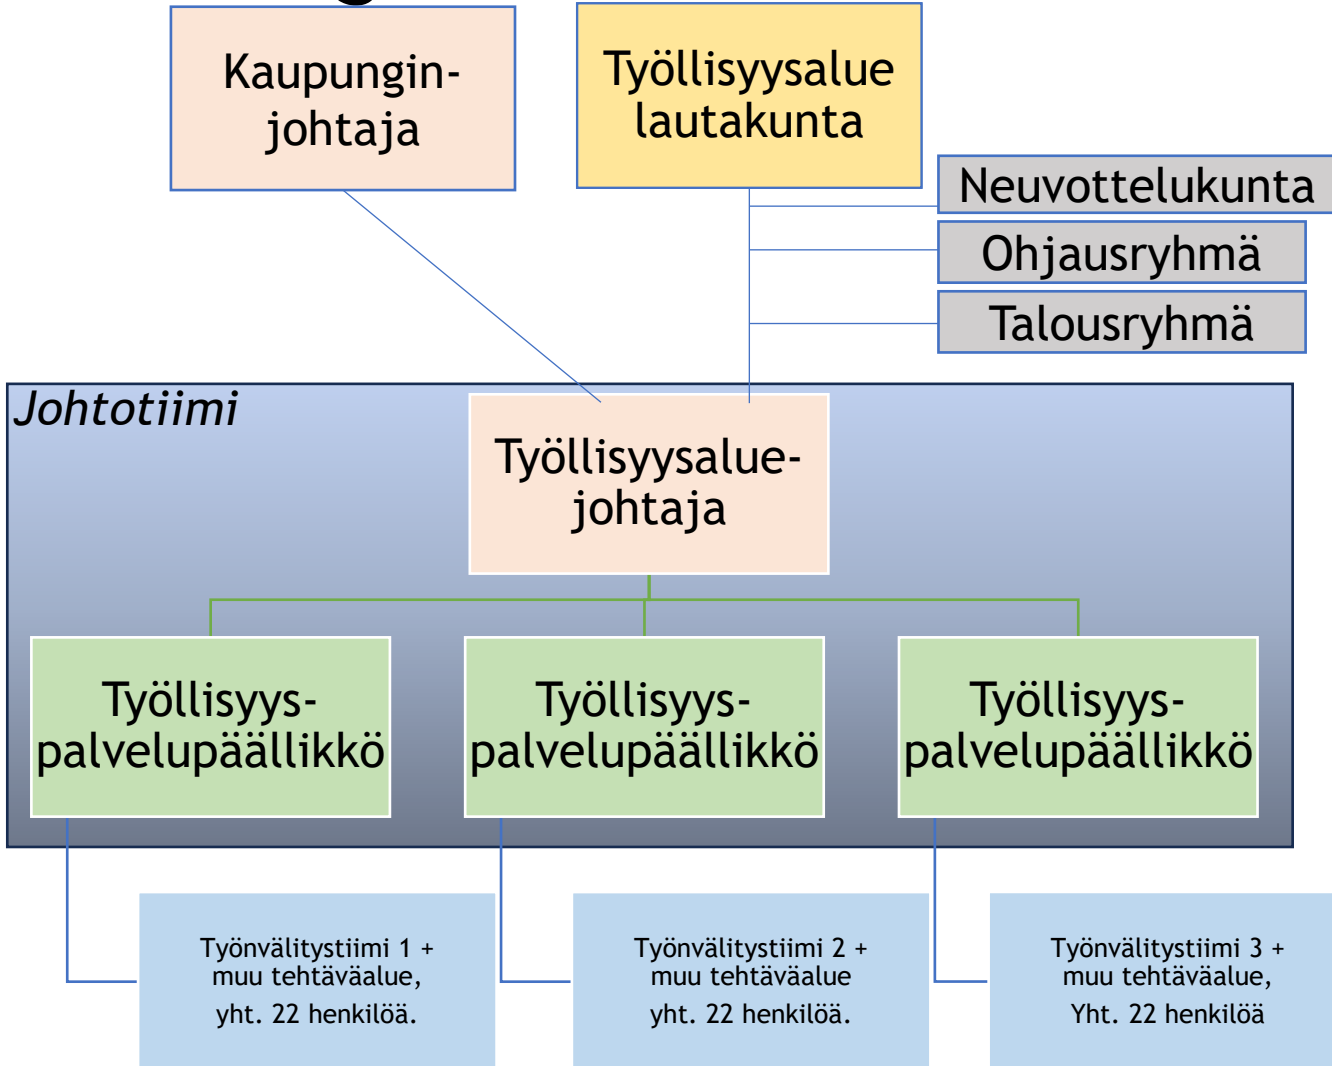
Kaupungin-johtaja

Työllisyysalue lautakunta

Neuvottelukunta

Ohjausryhmä

Talousryhmä

Johtotiimi

Työllisyysalue-johtaja

Työllisyys-palvelupäällikkö

Työllisyys-palvelupäällikkö

Työllisyys-palvelupäällikkö

Työnvälitystiimi 1 + muu tehtäväalue, yht. 22 henkilöä.

Työnvälitystiimi 2 + muu tehtäväalue yht. 22 henkilöä.

Työnvälitystiimi 3 + muu tehtäväalue, Yht. 22 henkilöä